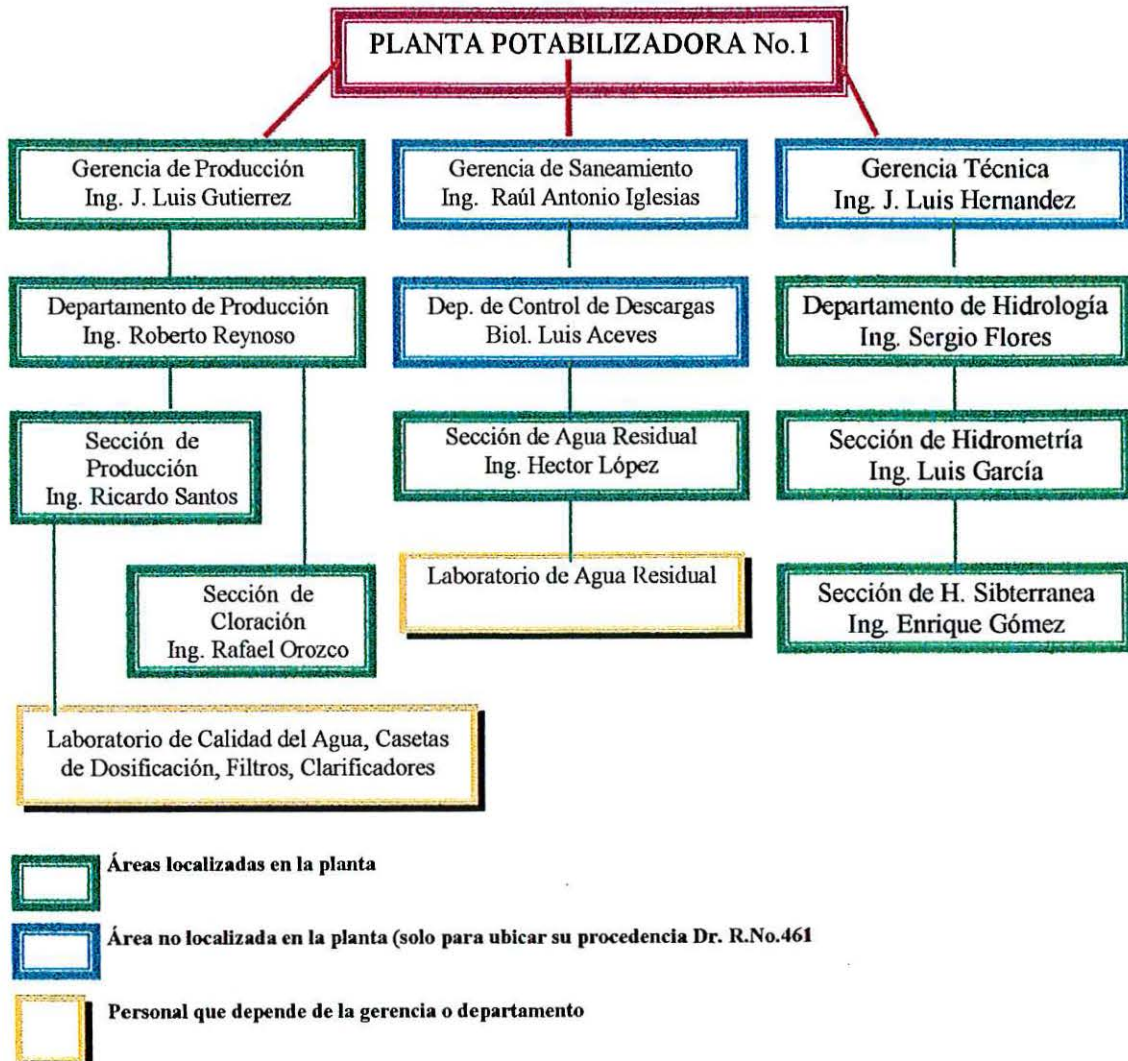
PLANTA POTABILIZADORA No.1

Gerencia de Producción
Ing. J. Luis Gutierrez

Departamento de Producción
Ing. Roberto Reynoso

Sección de Producción
Ing. Ricardo Santos

Sección de Cloración
Ing. Rafael Orozco

Laboratorio de Calidad del Agua, Casetas de Dosificación, Filtros, Clarificadores

Gerencia de Saneamiento
Ing. Raúl Antonio Iglesias

Dep. de Control de Descargas
Biol. Luis Aceves

Sección de Agua Residual
Ing. Hector López

Laboratorio de Agua Residual

Gerencia Técnica
Ing. J. Luis Hernandez

Departamento de Hidrología
Ing. Sergio Flores

Sección de Hidrometría
Ing. Luis García

Sección de H. Sibterranea
Ing. Enrique Gómez

Áreas localizadas en la planta

Área no localizada en la planta (solo para ubicar su procedencia Dr. R.No.461

Personal que depende de la gerencia o departamento